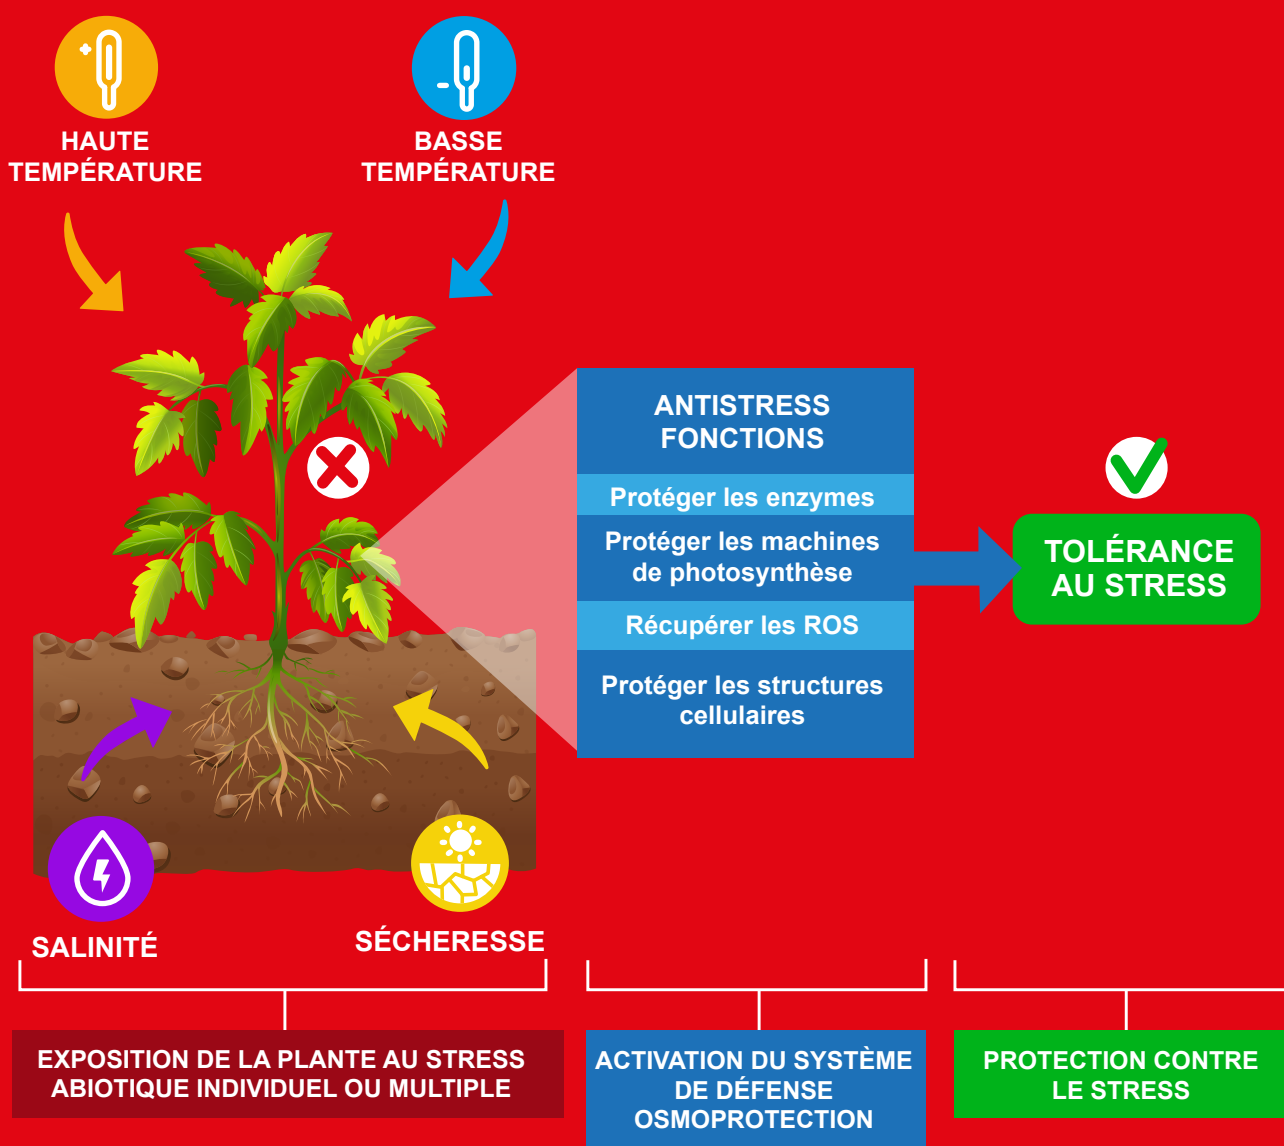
HAUTE TEMPÉRATURE

BASSE TEMPÉRATURE

ANTISTRESS FONCTIONS

Protéger les enzymes

Protéger les machines de photosynthèse

Récupérer les ROS

Protéger les structures cellulaires

TOLÉRANCE AU STRESS

SALINITÉ

SÉCHERESSE

EXPOSITION DE LA PLANTE AU STRESS ABIOTIQUE INDIVIDUEL OU MULTIPLE

ACTIVATION DU SYSTÈME DE DÉFENSE OSMOPROTECTION

PROTECTION CONTRE LE STRESS